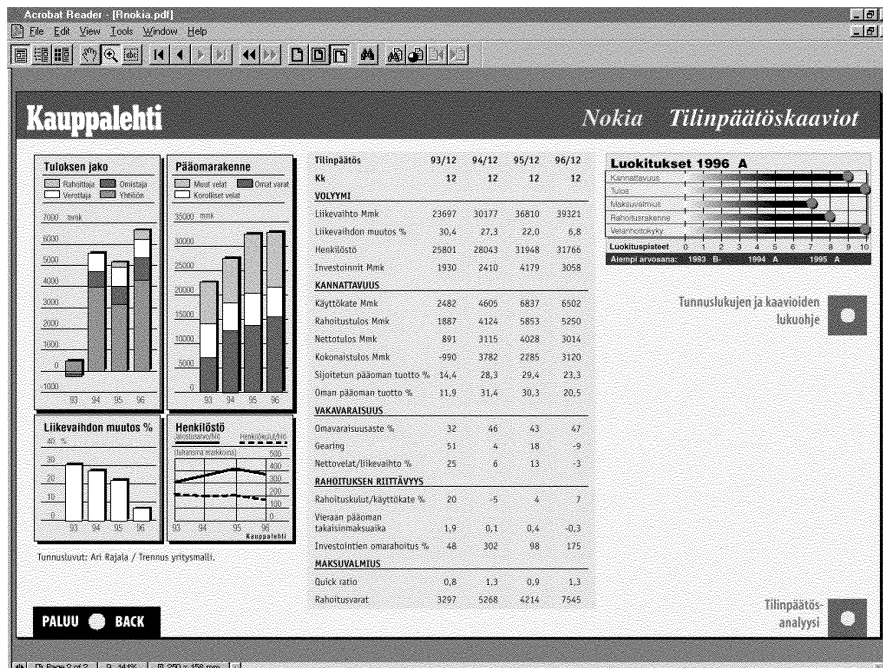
Acrobat Reader - [Rnokia.pdf]
File Edit View Tools Window Help

Kauppalehti

Nokia Tilinpäätöskaaviot

Tuloksen jako
Rahoittaja Omistaja Verottaja Yhteisö
7000 mmk
6000
5000
4000
3000
2000
1000
0
-1000
93 94 95 96

Pääomarakenne
Muut velat Omat varat Korolliset velat
35000 mmk
30000
25000
20000
15000
10000
5000
0
93 94 95 96

| Tilinpäätös | 93/12 | 94/12 | 95/12 | 96/12 |
|---|---|---|---|---|
| Kk | 12 | 12 | 12 | 12 |
| VOLYYMI | | | | |
| Liikevaihto Mmk | 23697 | 30177 | 36810 | 39321 |
| Liikevaihdon muutos % | 30,4 | 27,3 | 22,0 | 6,8 |
| Henkilöstö | 25801 | 28043 | 31948 | 31766 |
| Investoinnit Mmk | 1930 | 2410 | 4179 | 3058 |
| KANNATTAVUUS | | | | |
| Käyttökate Mmk | 2482 | 4605 | 6837 | 6502 |
| Rahoitustulos Mmk | 1887 | 4124 | 5853 | 5250 |
| Nettotulos Mmk | 891 | 3115 | 4028 | 3014 |
| Kokonaistulos Mmk | -990 | 3782 | 2285 | 3120 |
| Sijoitetun pääoman tuotto % | 14,4 | 28,3 | 29,4 | 23,3 |
| Oman pääoman tuotto % | 11,9 | 31,4 | 30,3 | 20,5 |
| VAKAVARAISUUS | | | | |
| Omavaraisuusaste % | 32 | 46 | 43 | 47 |
| Gearing | 51 | 4 | 18 | -9 |
| Nettovelat/liikevaihto % | 25 | 6 | 13 | -3 |
| RAHOITUKSEN RIITTÄVYYS | | | | |
| Rahoituskulut/käyttökate % | 20 | -5 | 4 | 7 |
| Vieraan pääoman takaisinmaksuaika | 1,9 | 0,1 | 0,4 | -0,3 |
| Investointien omarahoitus % | 48 | 302 | 98 | 175 |
| MAKSUVALMIUS | | | | |
| Quick ratio | 0,8 | 1,3 | 0,9 | 1,3 |
| Rahoitusvarat | 3297 | 5268 | 4214 | 7545 |

Luokitukset 1996 A
Kannattavuus
Tulos
Maksuvalmius
Rahoitusrakenne
Velanhoitokyky
Luokituspisteet 0 1 2 3 4 5 6 7 8 9 10
Aiempi arvosana: 1993 B- 1994 A 1995 A

Tunnuslukujen ja kaavioiden lukuohje

Liikevaihdon muutos %
40 %
30
20
10
0
-10
93 94 95 96

Henkilöstö
Henkilöstö
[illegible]
500
400
300
200
100
0
93 94 95 96
Kauppalehti

Tunnusluvut: Ari Rajala / Trennus yritysmalli.

PALUU BACK

Tilinpäätös-analyysi

Page 2 of 2